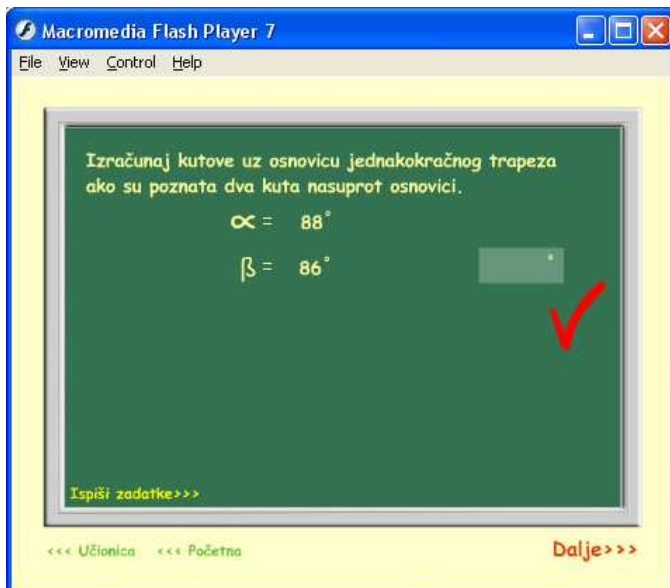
Macromedia Flash Player 7

File View Control Help

Izračunaj kutove uz osnovicu jednakokračnog trapeza ako su poznata dva kuta nasuprot osnovici.

$\propto$ = 88°

ß = 86°

°

Ispiši zadatke>>>

<<< Učionica <<< Početna

Dalje>>>